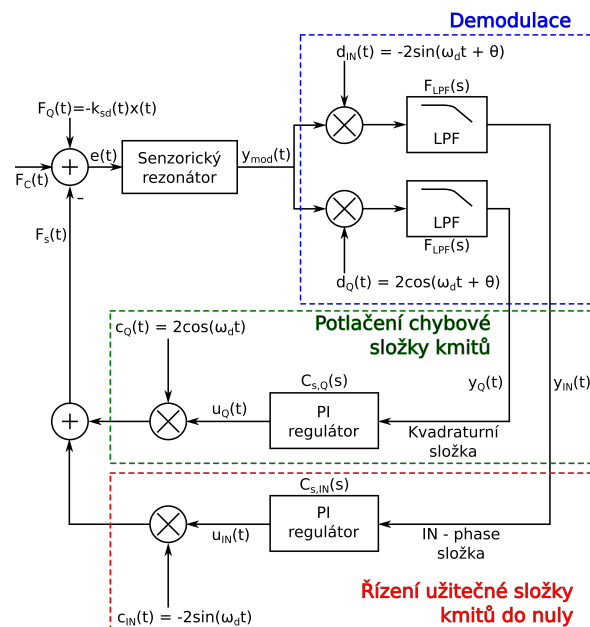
Demodulace

$d_{IN}(t) = -2\sin(\omega_d t + \theta)$

$F_{LPF}(s)$

LPF

$F_Q(t)$=-$k_{sd}(t)x(t)$

+

e(t)

Senzorický rezonátor

$y_{mod}(t)$

$F_C(t)$

-

LPF

$F_{LPF}(s)$

$F_s(t)$

$d_Q(t) = 2\cos(\omega_d t + \theta)$

$c_Q(t) = 2\cos(\omega_d t)$

Potlačení chybové složky kmitů

$C_{s,Q}(s)$

$y_Q(t)$

$y_{IN}(t)$

+

$u_Q(t)$

PI regulátor

Kvadraturní složka

$C_{s,IN}(s)$

$u_{IN}(t)$

PI regulátor

IN - phase složka

Řízení užitečné složky kmitů do nuly

$c_{IN}(t) = -2\sin(\omega_d t)$